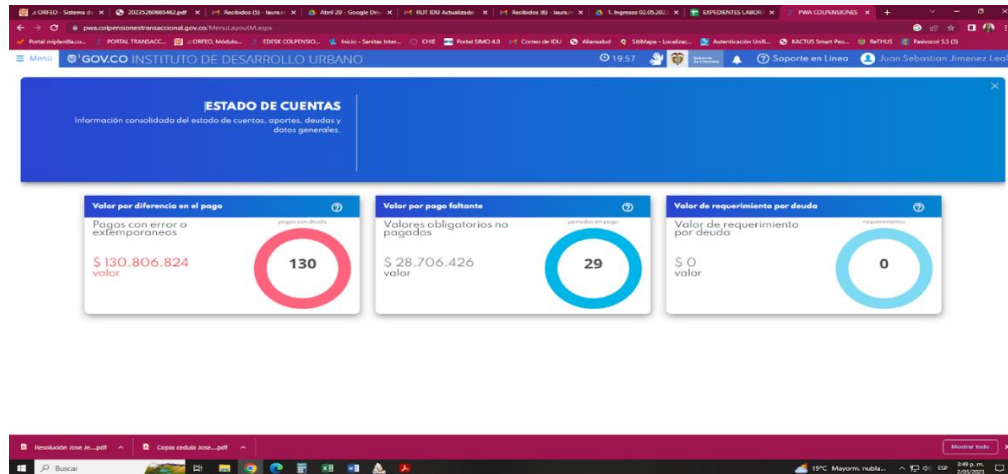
:: ORFEO - Sistema de × | 20235280665462.pdf × | Recibidos (5) - laura × | Abril 28 - Google Dri × | RUT IDU Actualizado × | Recibidos (8) - laura × | 1. Ingresos 02.05.202 × | EXPEDIENTES LABOR × | PWA COLPENSIONES × | +

pwa.colpensionestransaccional.gov.co/MenuLayoutM.aspx

Portal miplanilla.co... | PORTAL TRANSACC... | :: ORFEO, Módulo... | CDESK COLPENSIO... | Inicio - Sanitas Inter... | CHIE | Portal SIMO 4.0 | Correo de IDU | Aliansalud | SIIMaps - Localizac... | Autenticación Unifi... | KACTUS Smart Peo... | ReTHUS | Pasivocol 5.3 (3)

☰ Menu | GOV.CO INSTITUTO DE DESARROLLO URBANO | 19:57 | Soporte en Línea | Juan Sebastian Jimenez Leal

ESTADO DE CUENTAS
Información consolidada del estado de cuentas, aportes, deudas y datos generales.

Valor por diferencia en el pago
Pagos con error o extemporaneos
pagos con deuda
$ 130.806.824
valor
130

Valor por pago faltante
Valores obligatorios no pagados
periodos en pago
$ 28.706.426
valor
29

Valor de requerimiento por deuda
Valor de requerimiento por deuda
requerimientos
$ 0
valor
0

Resolución Jose Je....pdf ^ | Copia cedula Jose....pdf ^ | Mostrar todo

Buscar | 15°C Mayorm. nubla... | ESP | 3:49 p. m. 2/05/2023